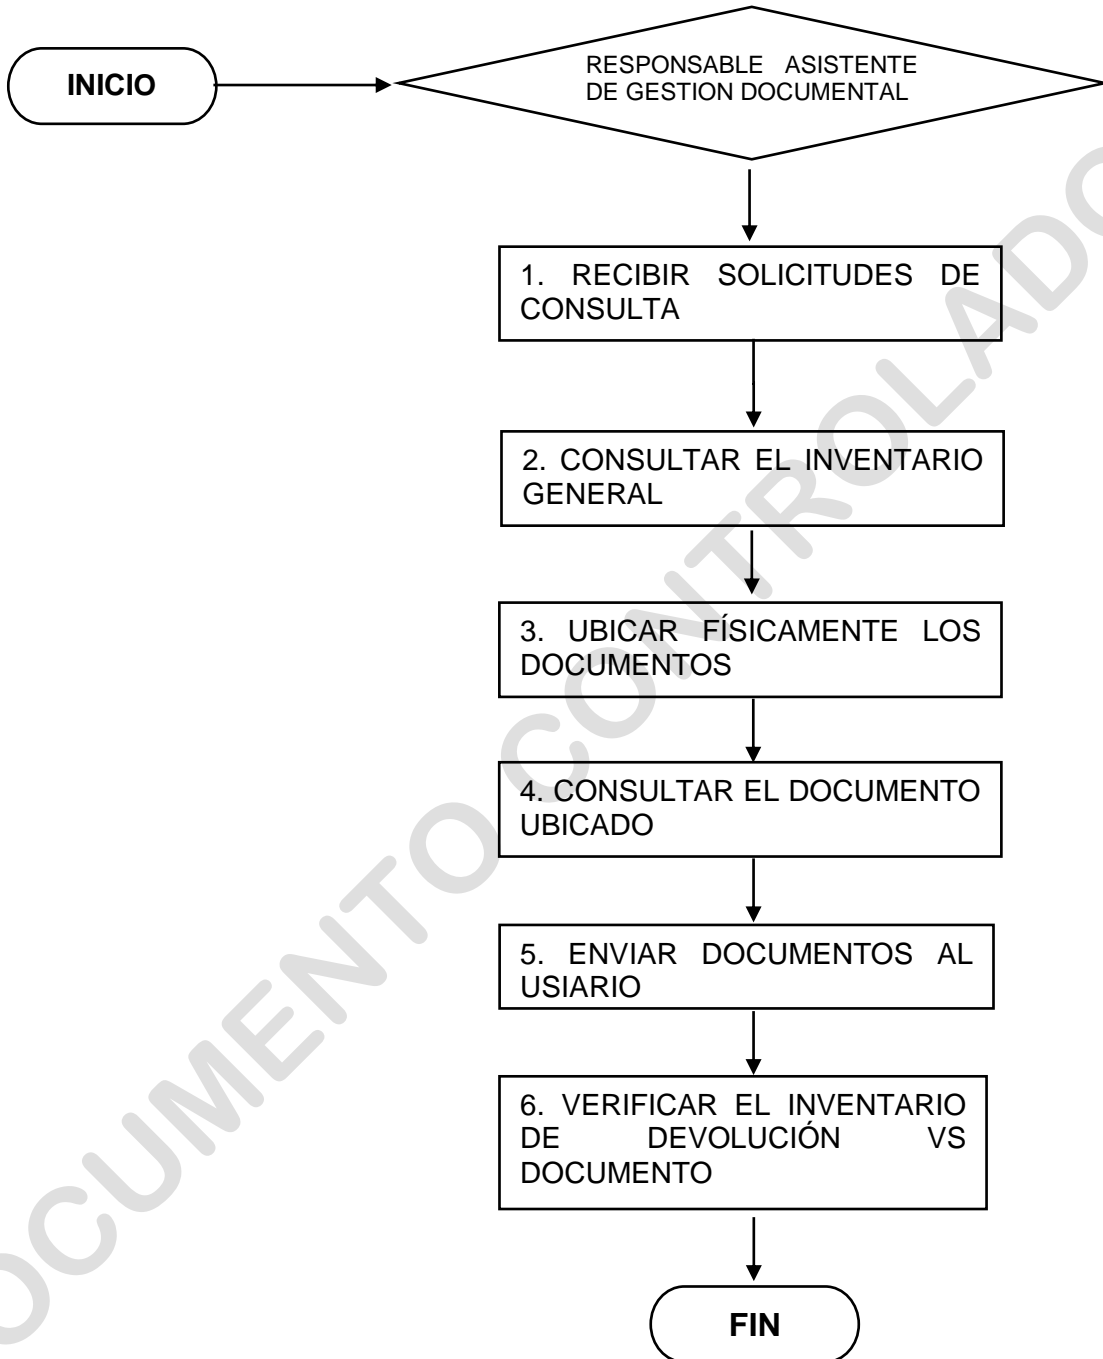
INICIO

RESPONSABLE ASISTENTE DE GESTION DOCUMENTAL

1. RECIBIR SOLICITUDES DE CONSULTA

2. CONSULTAR EL INVENTARIO GENERAL

3. UBICAR FÍSICAMENTE LOS DOCUMENTOS

4. CONSULTAR EL DOCUMENTO UBICADO

5. ENVIAR DOCUMENTOS AL USIARIO

6. VERIFICAR EL INVENTARIO DE DEVOLUCIÓN VS DOCUMENTO

FIN

DOCUMENTO CONTROLADO